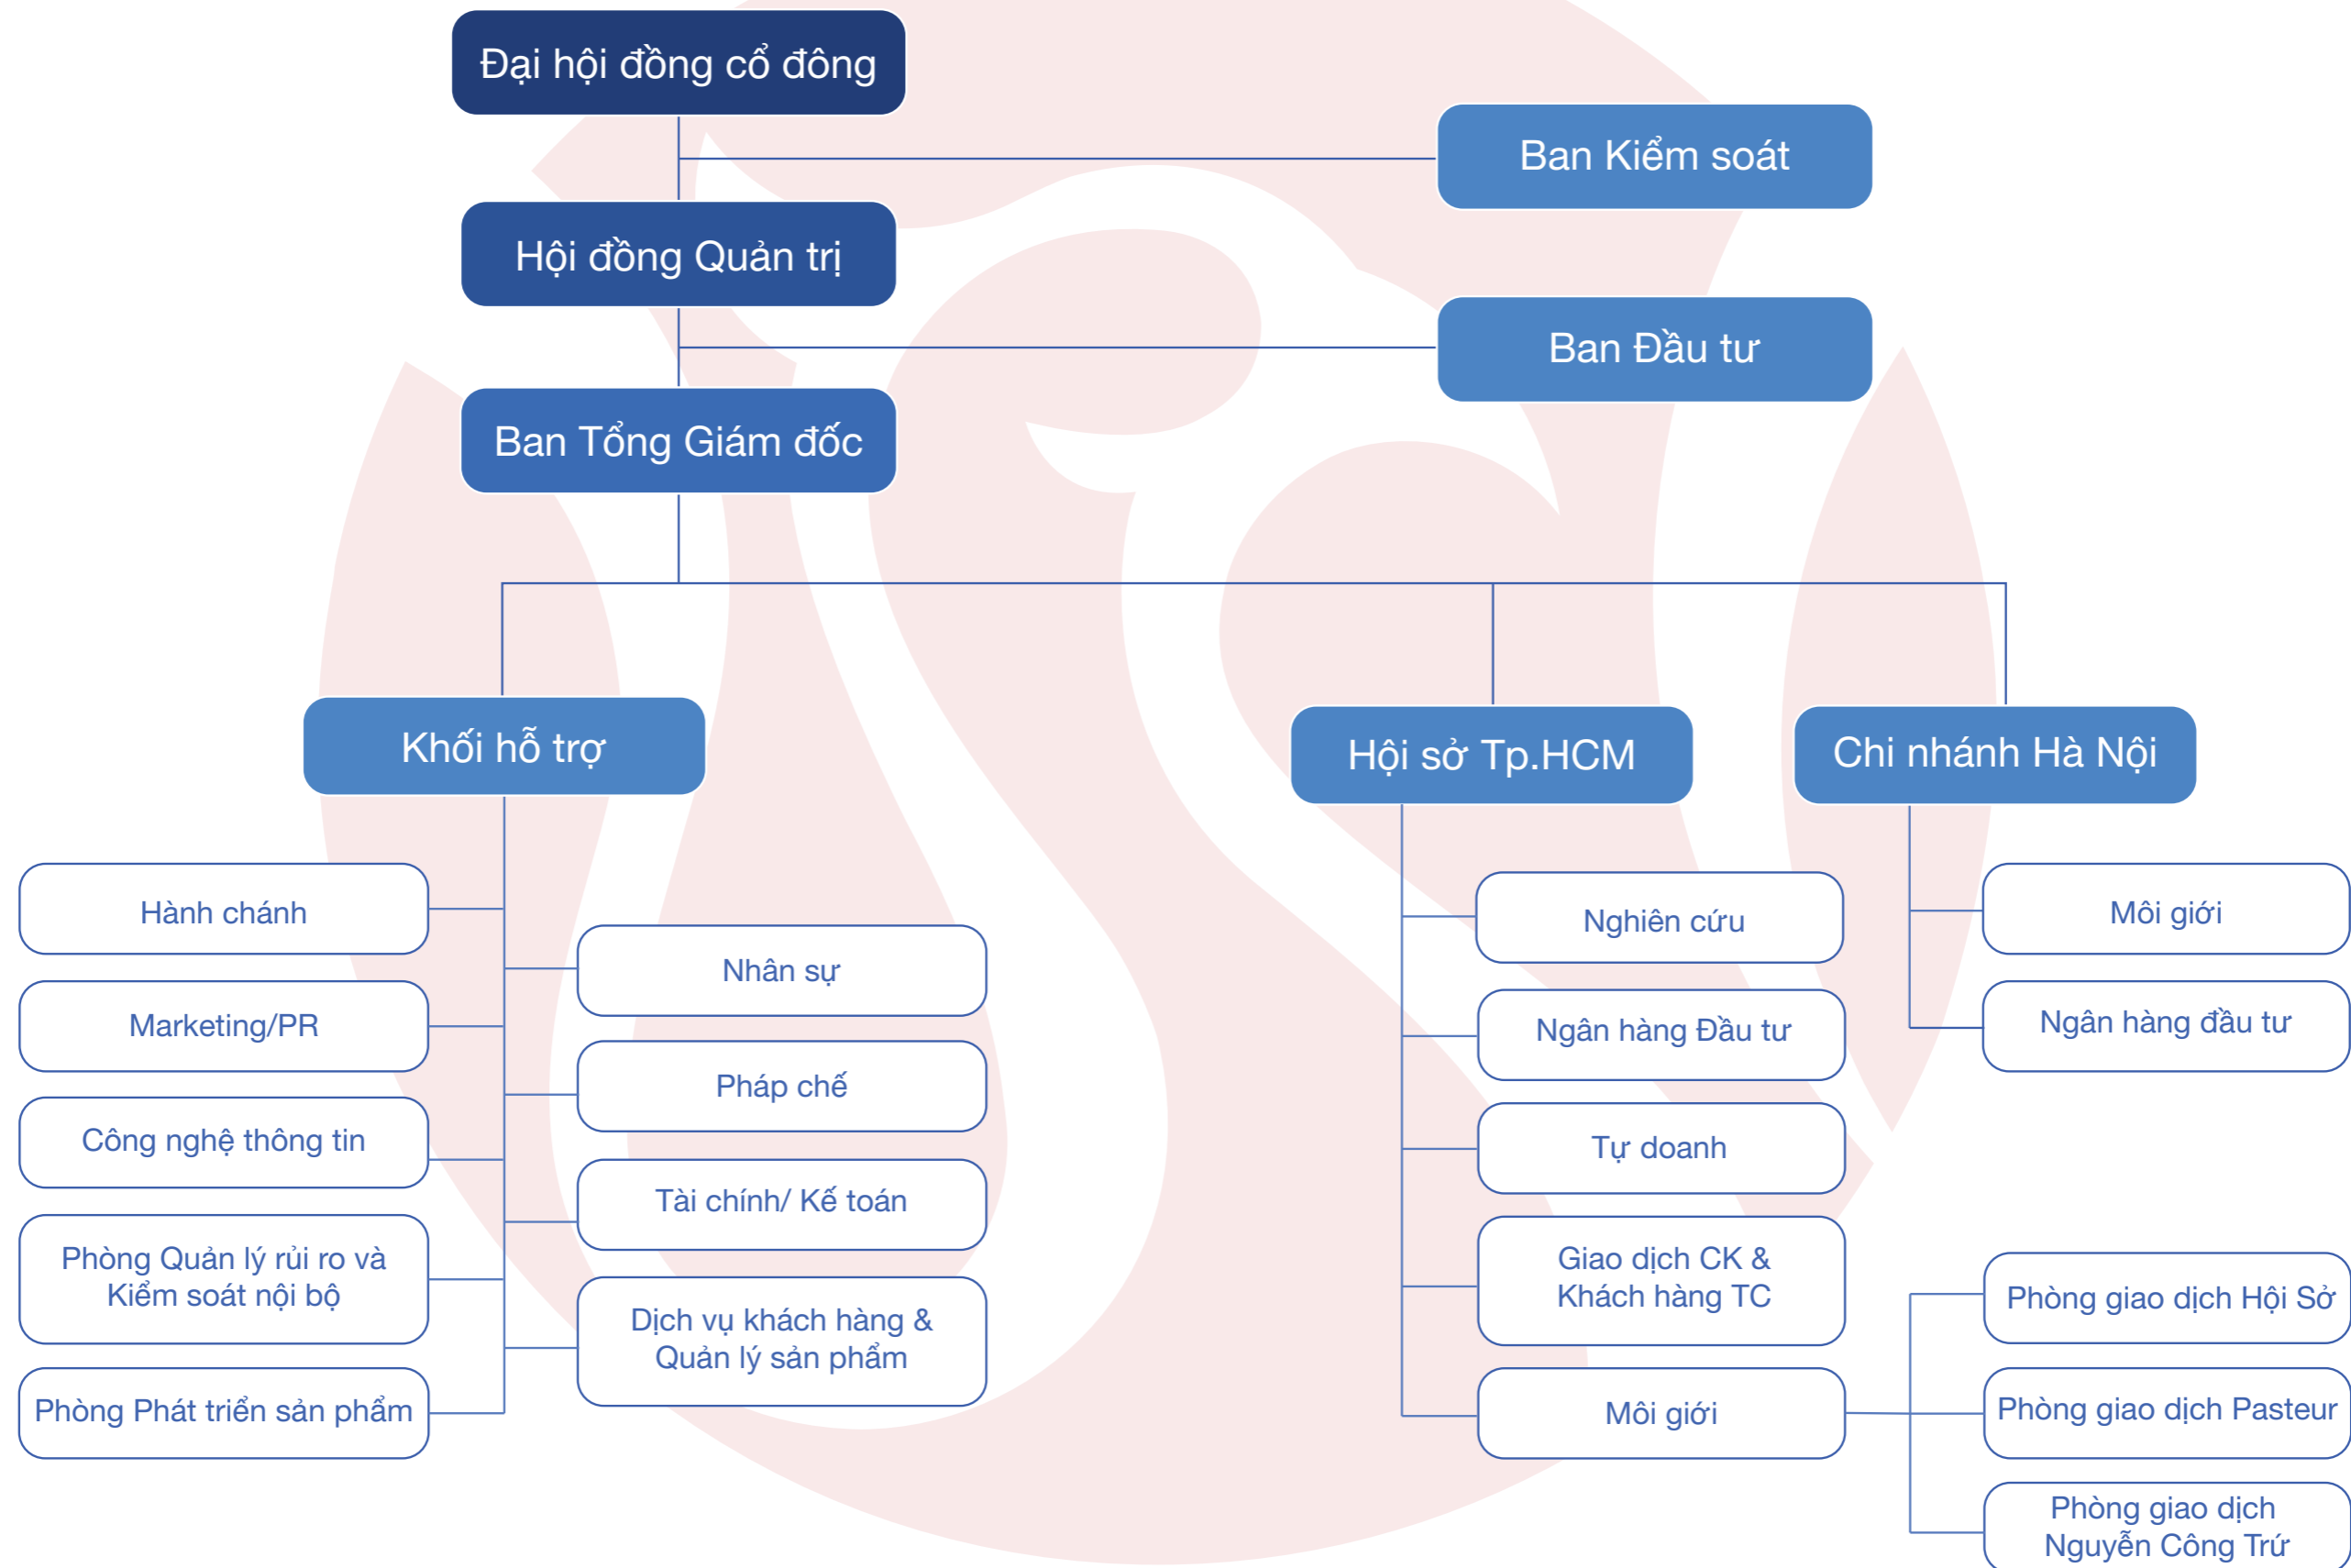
Đại hội đồng cổ đông

Ban Kiểm soát

Hội đồng Quản trị

Ban Đầu tư

Ban Tổng Giám đốc

Khối hỗ trợ

Hội sở Tp.HCM

Chi nhánh Hà Nội

Hành chánh

Nhân sự

Marketing/PR

Pháp chế

Công nghệ thông tin

Tài chính/ Kế toán

Phòng Quản lý rủi ro và Kiểm soát nội bộ

Dịch vụ khách hàng & Quản lý sản phẩm

Phòng Phát triển sản phẩm

Nghiên cứu

Ngân hàng Đầu tư

Tự doanh

Giao dịch CK & Khách hàng TC

Môi giới

Môi giới

Ngân hàng đầu tư

Phòng giao dịch Hội Sở

Phòng giao dịch Pasteur

Phòng giao dịch Nguyễn Công Trứ